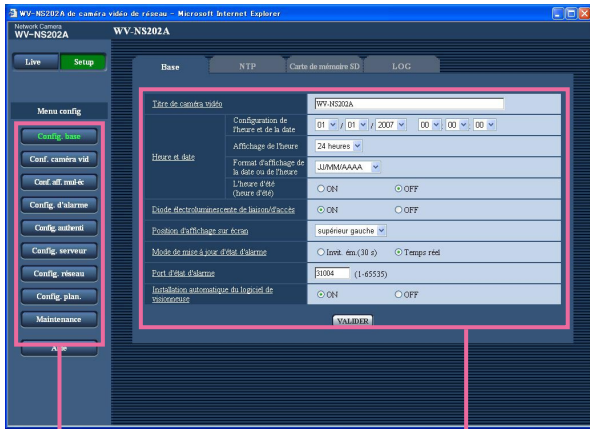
WV-NS202A de caméra vidéo de réseau - Microsoft Internet Explorer

Network Camera
WV-NS202A

WV-NS202A

Live
Setup

Menu config

Config. base
Conf. caméra vid
Conf. aff. mul-éc
Config. d'alarme
Config. authenti
Config. serveur
Config. réseau
Config. plan.
Maintenance
Aide

Base
NTP
Carte de mémoire SD
LOG

| Titre de caméra vidéo | | WV-NS202A |
|---|---|---|
| Heure et date | Configuration de l'heure et de la date | 01 / 01 / 2007 00 : 00 : 00 |
| | Affichage de l'heure | 24 heures |
| | Format d'affichage de la date ou de l'heure | JJ/MM/AAAA |
| | L'heure d'été (heure d'été) | ON OFF |
| Diode électroluminescente de liaison/d'accès | | ON OFF |
| Position d'affichage sur écran | | supérieur gauche |
| Mode de mise à jour d'état d'alarme | | Invit. ém.(30 s) Temps réel |
| Port d'état d'alarme | | 31004 (1-65535) |
| Installation automatique du logiciel de visionneuse | | ON OFF |

VALIDER